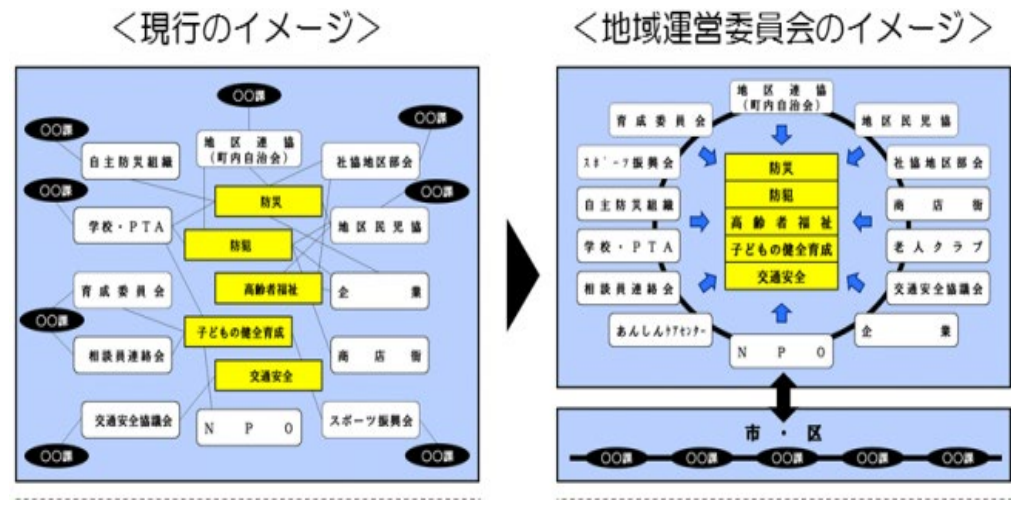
＜現行のイメージ＞

○○課
地区連協（町内自治会）
○○課
○○課
自主防災組織
社協地区部会
○○課
防災
○○課
学校・PTA
防犯
地区民児協
高齢者福祉
育成委員会
企業
○○課
子どもの健全育成
相談員連絡会
商店街
交通安全
交通安全協議会
N P O
スポーツ振興会
○○課
○○課

＜地域運営委員会のイメージ＞

地区連協（町内自治会）
育成委員会
地区民児協
スポーツ振興会
防災
社協地区部会
防犯
自主防災組織
高齢者福祉
商店街
子どもの健全育成
学校・PTA
老人クラブ
交通安全
相談員連絡会
交通安全協議会
あんしんケアセンター
企業
N P O

市・区
○○課
○○課
○○課
○○課
○○課